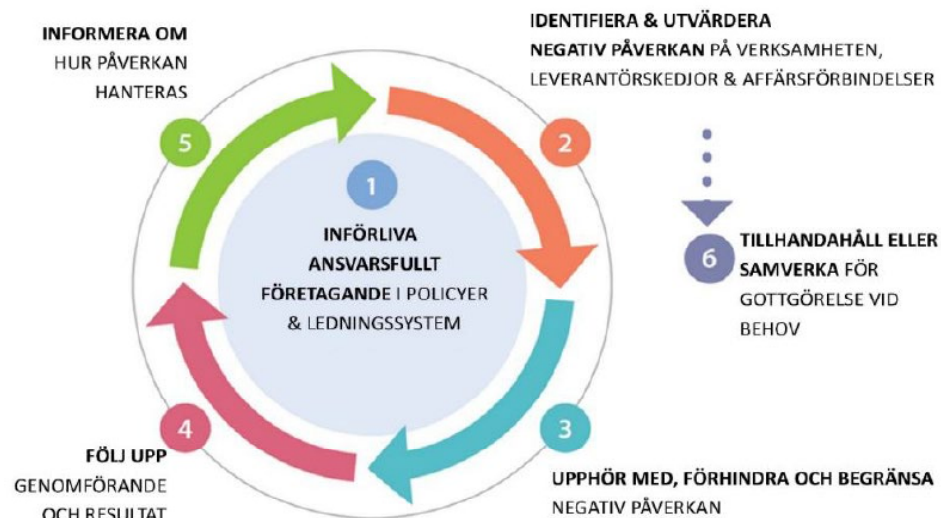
INFORMERA OM
HUR PÅVERKAN
HANTERAS

5

IDENTIFIERA & UTVÄRDERA
NEGATIV PÅVERKAN PÅ VERKSAMHETEN,
LEVERANTÖRSKEDJOR & AFFÄRSFÖRBINDELSER

2

1

INFÖRLIVA
ANSVARSFULLT
FÖRETAGANDE I POLICYER
& LEDNINGSSYSTEM

6

TILLHANDAHÅLL ELLER
SAMVERKA FÖR
GOTTGÖRELSE VID
BEHOV

4

FÖLJ UPP
GENOMFÖRANDE
OCH RESULTAT

3

UPPHÖR MED, FÖRHINDRA OCH BEGRÄNSA
NEGATIV PÅVERKAN